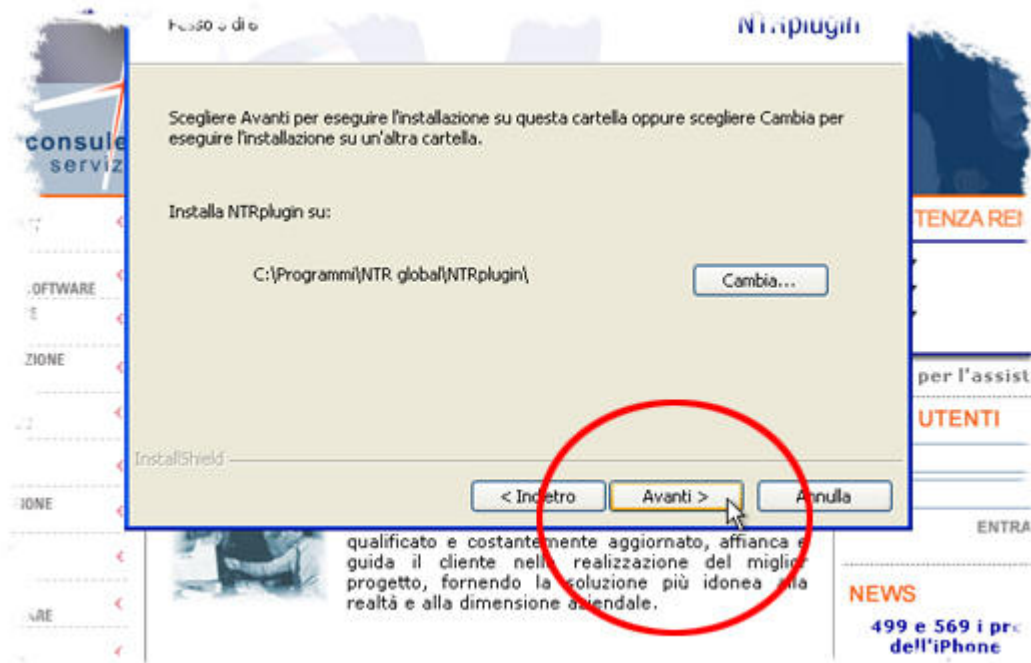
Fesso o dir
NTRplugin

consule
serviz

OFTWARE
ZIONE
IONE
ARE

Scegliere Avanti per eseguire l'installazione su questa cartella oppure scegliere Cambia per eseguire l'installazione su un'altra cartella.

Installa NTRplugin su:

C:\Programmi\NTR global\NTRplugin\

Cambia...

InstallShield

< Indietro
Avanti >
Annulla

qualificato e costantemente aggiornato, affianca e guida il cliente nella realizzazione del miglior progetto, fornendo la soluzione più idonea alla realtà e alla dimensione aziendale.

TENZA REI
per l'assist
UTENTI
ENTRA
NEWS
499 e 569 i pr
dell'iPhone